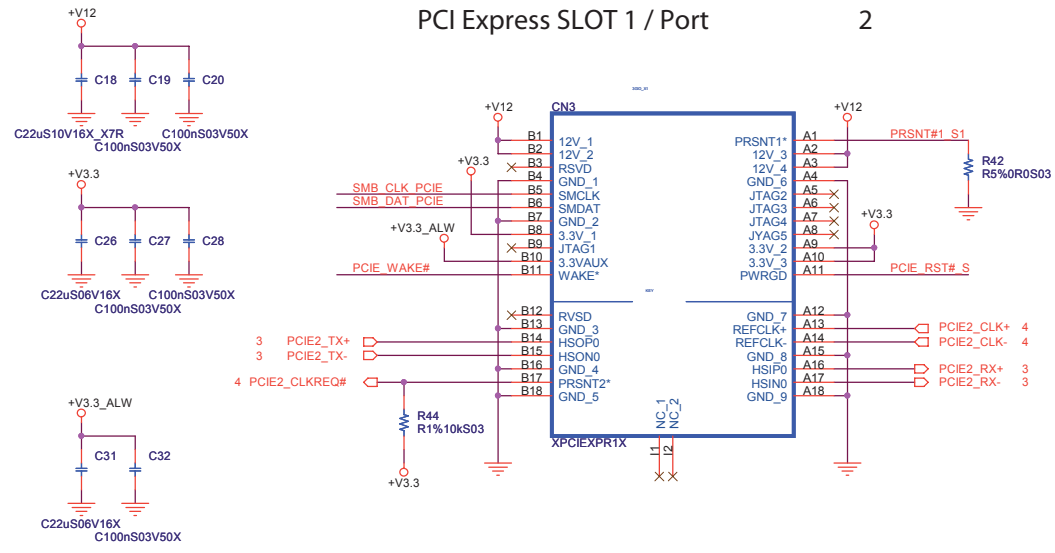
PCI Express SLOT 1 / Port 2

+V12
C18 C19 C20
C22uS10V16X_X7R C100nS03V50X
C100nS03V50X

+V3.3
C26 C27 C28
C22uS06V16X C100nS03V50X
C100nS03V50X

+V3.3_ALW
C31 C32
C22uS06V16X
C100nS03V50X

CN3
+V12
+V3.3
+V3.3_ALW
SMB_CLK_PCIE
SMB_DAT_PCIE
PCIE_WAKE#

B1 12V_1
B2 12V_2
B3 RSVD
B4 GND_1
B5 SMCLK
B6 SMDAT
B7 GND_2
B8 3.3V_1
B9 JTAG1
B10 3.3VAUX
B11 WAKE*
B12 RVSD
B13 GND_3
B14 HSOP0
B15 HSON0
B16 GND_4
B17 PRSNT2*
B18 GND_5

A1 PRSNT1*
A2 12V_3
A3 12V_4
A4 GND_6
A5 JTAG2
A6 JTAG3
A7 JTAG4
A8 JYAG5
A9 3.3V_2
A10 3.3V_3
A11 PWRGD
A12 GND_7
A13 REFCLK+
A14 REFCLK-
A15 GND_8
A16 HSIP0
A17 HSIN0
A18 GND_9

NC_1 NC_2
I1 I2
XPCIEXPR1X

+V12
PRSNT#1_S1
R42
R5%0R0S03
+V3.3
PCIE_RST#_S

3 PCIE2_TX+
3 PCIE2_TX-
4 PCIE2_CLKREQ#
R44
R1%10kS03
+V3.3

PCIE2_CLK+ 4
PCIE2_CLK- 4
PCIE2_RX+ 3
PCIE2_RX- 3